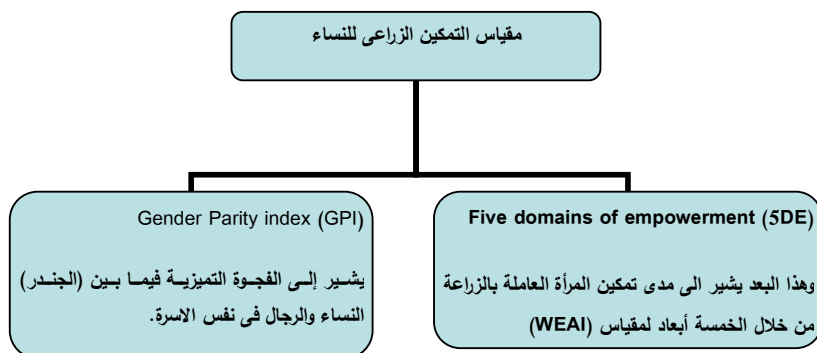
مقياس التمكين الزراعى للنساء

Five domains of empowerment (5DE)

وهذا البعد يشير الى مدى تمكين المرأة العاملة بالزراعة من خلال الخمسة أبعاد لمقياس (WEAI)

Gender Parity index (GPI)

يشير إلى الفجوة التميزية فيما بين (الجندر) النساء والرجال فى نفس الاسرة.